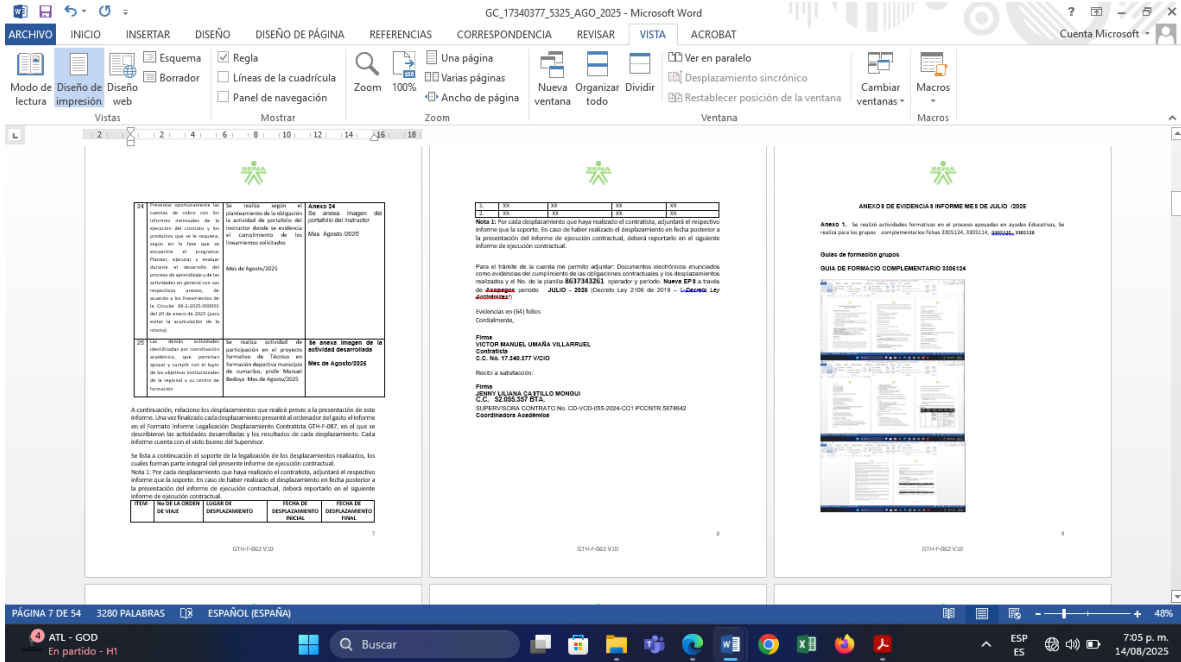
GC_17340377_5325_AGO_2025 - Microsoft Word

ARCHIVO INICIO INSERTAR DISEÑO DISEÑO DE PÁGINA REFERENCIAS CORRESPONDENCIA REVISAR VISTA ACROBAT Cuenta Microsoft

Modo de lectura Diseño de impresión Diseño web Esquema Borrador
Vistas
Regla Líneas de la cuadrícula Panel de navegación
Mostrar
Zoom 100% Una página Varias páginas Ancho de página
Zoom
Nueva ventana Organizar todo Dividir Ver en paralelo Desplazamiento sincrónico Restablecer posición de la ventana Cambiar ventanas
Ventana
Macros
Macros

| 24 | Presentar oportunamente las cuentas de cobro con los informes mensuales de la ejecución del contrato y los productos que se le requiera, según en la fase que se encuentre el programa: Planear, ejecutar y evaluar durante el desarrollo del proceso de aprendizaje y de las actividades en general con sus respectivos anexos, de acuerdo a los lineamientos de la Circular 3-2-2025-000001 del 20 de enero de 2025 (para evitar la acumulación de la misma) | Se realiza según el planteamiento de la obligación la actividad de portafolio del instructor donde se evidencia el cumplimiento de los lineamientos solicitados Mes de Agosto/2025 | Anexo 24 Se anexa imagen del portafolio del instructor Mes Agosto /2025 |
|---|---|---|---|
| 25 | Las demás actividades identificadas por coordinación académica, que permitan apoyar y cumplir con el logro de los objetivos institucionales de la regional y su centro de formación | Se realiza actividad de participación en el proyecto formativo de Técnico en formación deportiva municipio de cumaribo, profe Manuel Bedoya Mes de Agosto/2025 | Se anexa imagen de la actividad desarrollada Mes de Agosto/2025 |

A continuación, relaciono los desplazamientos que realicé previo a la presentación de este informe. Una vez finalizado cada desplazamiento presenté al ordenador del gasto el informe en el Formato Informe Legalización Desplazamiento Contratista GTH-F-087, en el que se describieron las actividades desarrolladas y los resultados de cada desplazamiento. Cada informe cuenta con el visto bueno del Supervisor.

Se lista a continuación el soporte de la legalización de los desplazamientos realizados, los cuales forman parte integral del presente informe de ejecución contractual.
Nota 1: Por cada desplazamiento que haya realizado el contratista, adjuntará el respectivo informe que la soporte. En caso de haber realizado el desplazamiento en fecha posterior a la presentación del informe de ejecución contractual, deberá reportarlo en el siguiente informe de ejecución contractual.

| ÍTEM | No DE LA ORDEN DE VIAJE | LUGAR DE DESPLAZAMIENTO | FECHA DE DESPLAZAMIENTO INICIAL | FECHA DE DESPLAZAMIENTO FINAL |
|---|---|---|---|---|

GTH-F-062 V10 7

| 1. | XX | XX | XX | XX |
|---|---|---|---|---|
| 2. | XX | XX | XX | XX |

Nota 1: Por cada desplazamiento que haya realizado el contratista, adjuntará el respectivo informe que la soporte. En caso de haber realizado el desplazamiento en fecha posterior a la presentación del informe de ejecución contractual, deberá reportarlo en el siguiente informe de ejecución contractual.

Para el trámite de la cuenta me permito adjuntar: Documentos electrónicos enunciados como evidencias del cumplimiento de las obligaciones contractuales y los desplazamientos realizados y el No. de la planilla 8637343261 operador y periodo. Nueva EPS a través de Asopagos periodo JULIO - 2026 (Decreto Ley 2106 de 2019 – (Decreto Ley Antitrámites)

Evidencias en (64) folios
Cordialmente,

Firma
VICTOR MANUEL UMAÑA VILLARRUEL
Contratista
C.C. No. 17.340.377 V/CIO

Recibí a satisfacción:

Firma
JENNY LILIANA CASTILLO MONGUI
C.C. 52.055.357 BTA.
SUPERVISORA CONTRATO No. CD-VCD-055-2024-CO1.PCCNTR.5874642
Coordinadora Académica

GTH-F-062 V10 8

ANEXOS DE EVIDENCIAS INFORME MES DE JULIO /2025

Anexo 1. Se realizó actividades formativas en el proceso apoyadas en ayudas Educativas, Se realiza para los grupos complementarios fichas 3305124, 3305134, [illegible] 3305138

Guías de formación grupos
GUIA DE FORMACIO COMPLEMENTARIO 3306124

GTH-F-062 V10 9

PÁGINA 7 DE 54 3280 PALABRAS ESPAÑOL (ESPAÑA) 48%

ATL - GOD En partido - H1 Buscar ESP ES 7:05 p. m. 14/08/2025